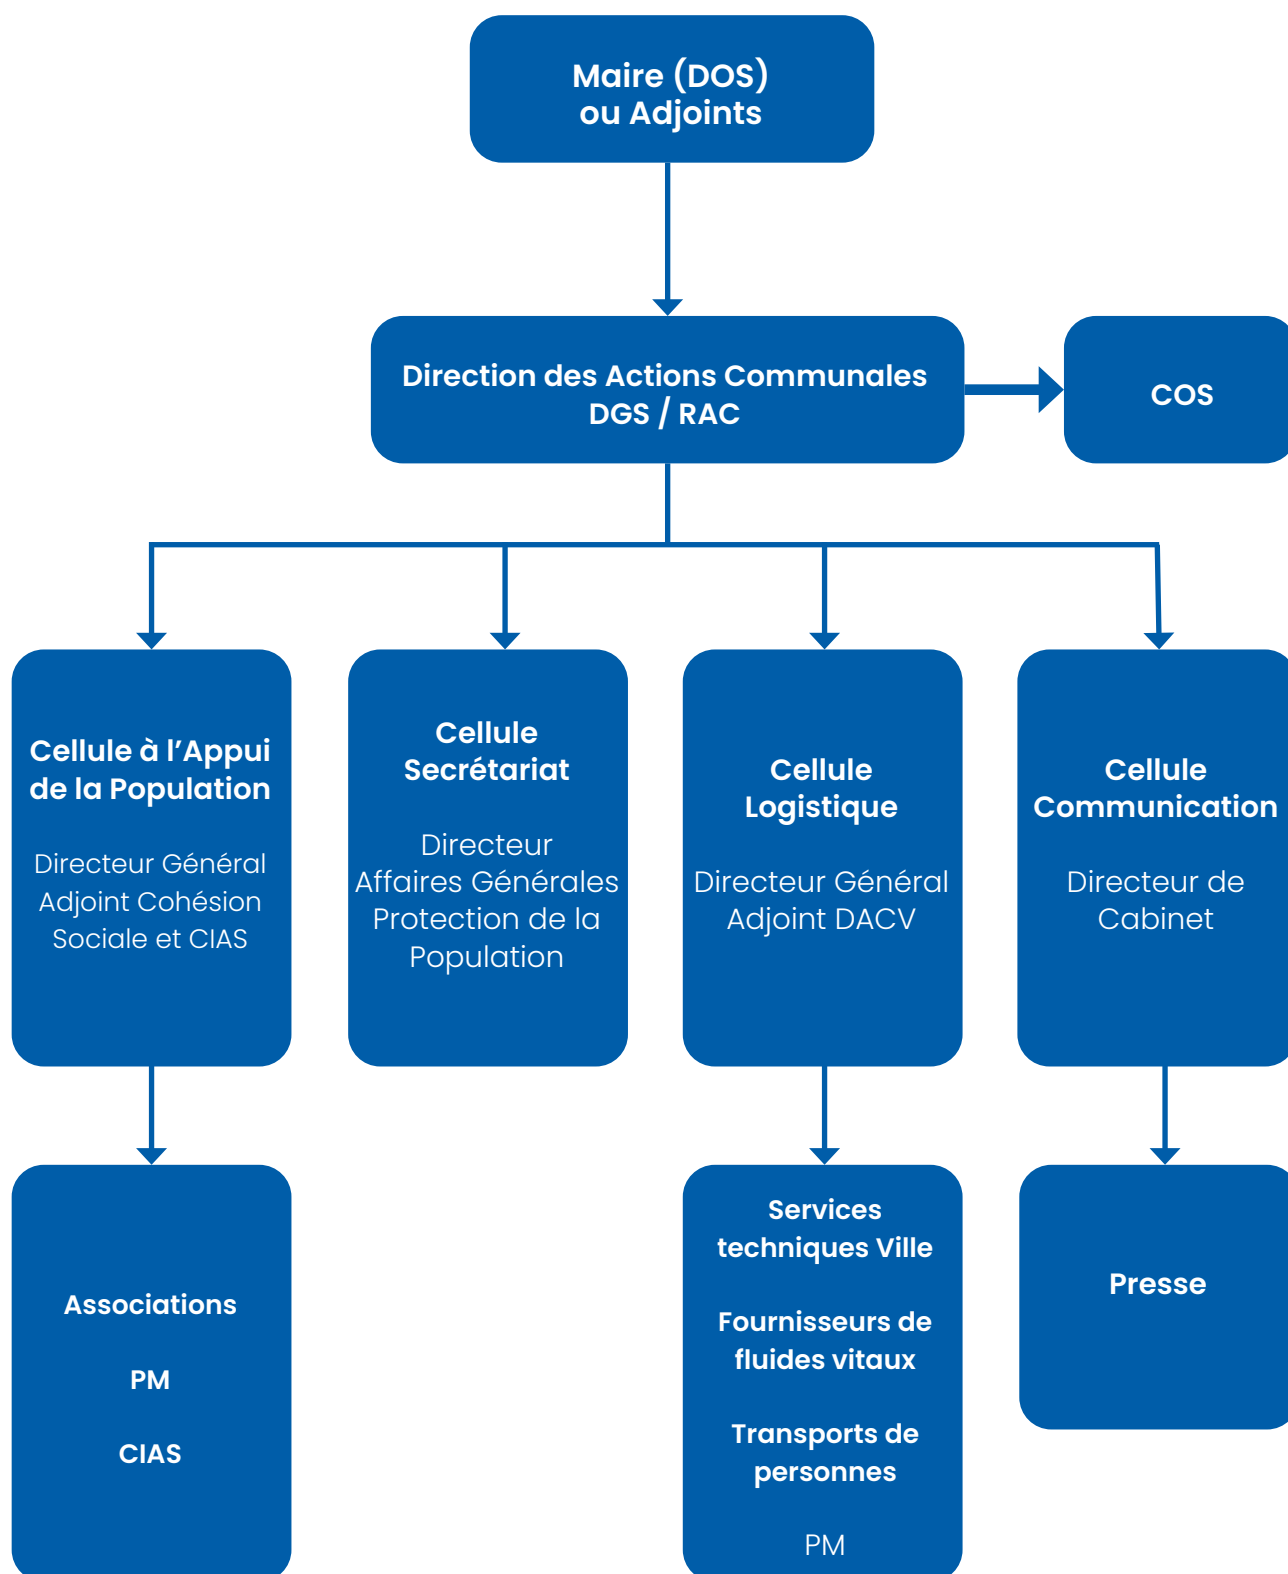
Maire (DOS)
ou Adjoints

Direction des Actions Communales
DGS / RAC

COS

Cellule à l'Appui de la Population

Directeur Général Adjoint Cohésion Sociale et CIAS

Cellule Secrétariat

Directeur Affaires Générales Protection de la Population

Cellule Logistique

Directeur Général Adjoint DACV

Cellule Communication

Directeur de Cabinet

Associations

PM

CIAS

Services techniques Ville

Fournisseurs de fluides vitaux

Transports de personnes

PM

Presse